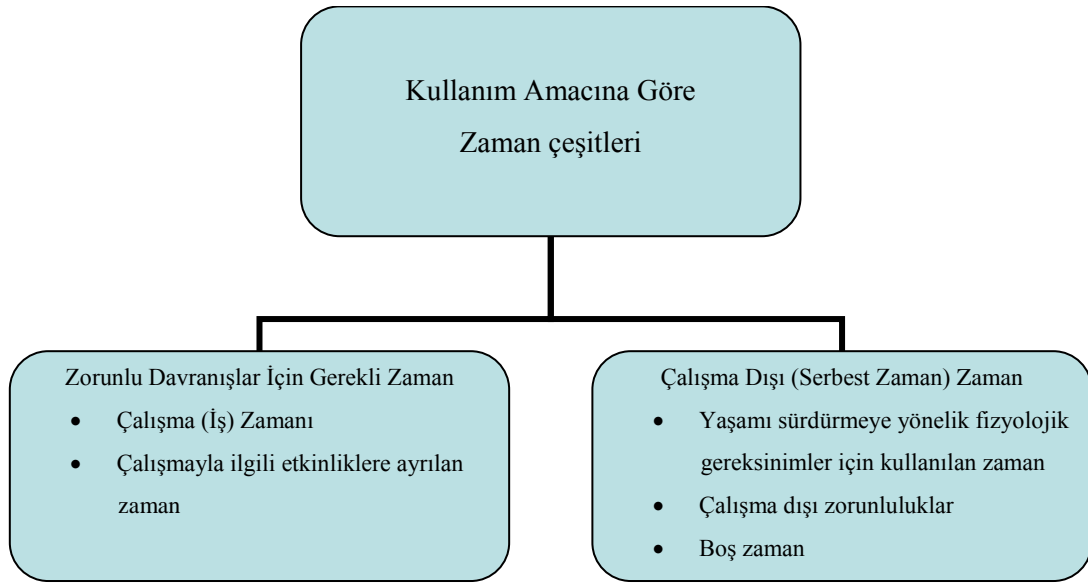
Kullanım Amacına Göre
Zaman çeşitleri

Zorunlu Davranışlar İçin Gerekli Zaman
- Çalışma (İş) Zamanı
- Çalışmayla ilgili etkinliklere ayrılan zaman

Çalışma Dışı (Serbest Zaman) Zaman
- Yaşamı sürdürmeye yönelik fizyolojik gereksinimler için kullanılan zaman
- Çalışma dışı zorunluluklar
- Boş zaman